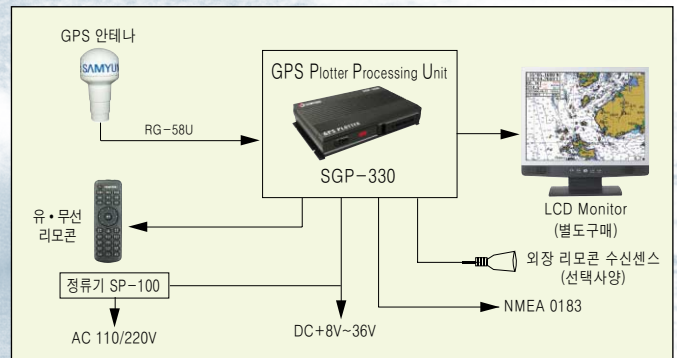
GPS 안테나

SAMYUN

RG-58U

GPS Plotter Processing Unit

GPS PLOTTER

SGP-330

LCD Monitor
(별도구매)

유•무선
리모콘

외장 리모콘 수신센스
(선택사양)

정류기 SP-100

AC 110/220V

DC+8V~36V

NMEA 0183